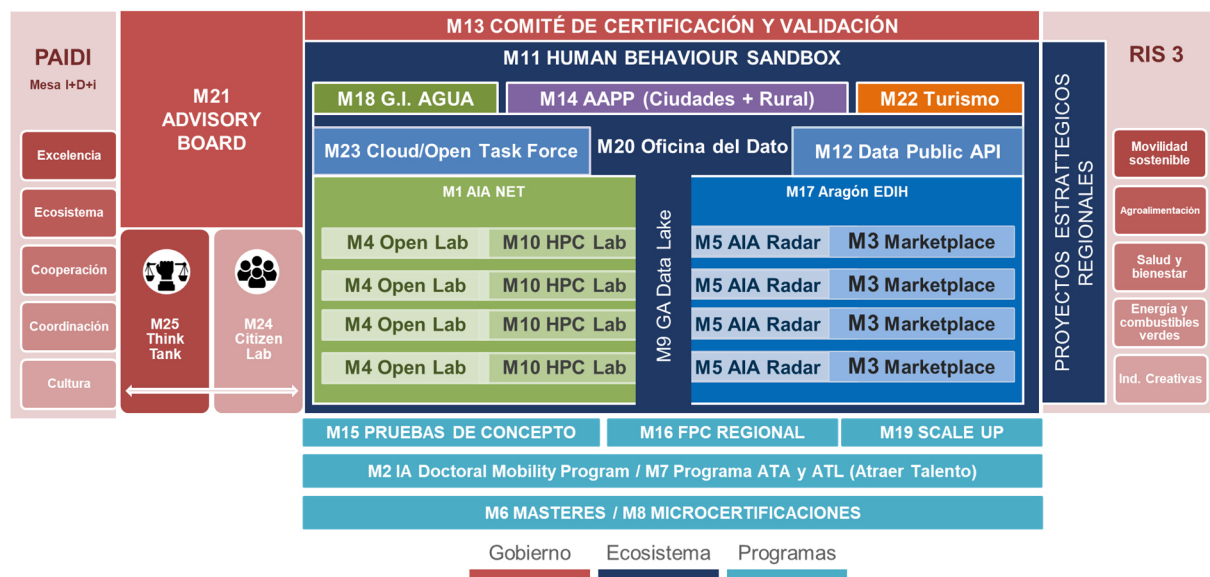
PAIDI
Mesa I+D+i

Excelencia
Ecosistema
Cooperación
Coordinación
Cultura

M21 ADVISORY BOARD

M25 Think Tank

M24 Citizen Lab

M13 COMITÉ DE CERTIFICACIÓN Y VALIDACIÓN

M11 HUMAN BEHAVIOUR SANDBOX

M18 G.I. AGUA
M14 AAPP (Ciudades + Rural)
M22 Turismo

M23 Cloud/Open Task Force
M20 Oficina del Dato
M12 Data Public API

M1 AIA NET
M4 Open Lab
M10 HPC Lab
M4 Open Lab
M10 HPC Lab
M4 Open Lab
M10 HPC Lab
M4 Open Lab
M10 HPC Lab

M9 GA Data Lake

M17 Aragón EDIH
M5 AIA Radar
M3 Marketplace
M5 AIA Radar
M3 Marketplace
M5 AIA Radar
M3 Marketplace
M5 AIA Radar
M3 Marketplace

PROYECTOS ESTRATEGICOS REGIONALES

RIS 3

Movilidad sostenible
Agroalimentación
Salud y bienestar
Energía y combustibles verdes
Ind. Creativas

M15 PRUEBAS DE CONCEPTO
M16 FPC REGIONAL
M19 SCALE UP

M2 IA Doctoral Mobility Program / M7 Programa ATA y ATL (Atraer Talento)

M6 MASTERES / M8 MICROCERTIFICACIONES

Gobierno
Ecosistema
Programas